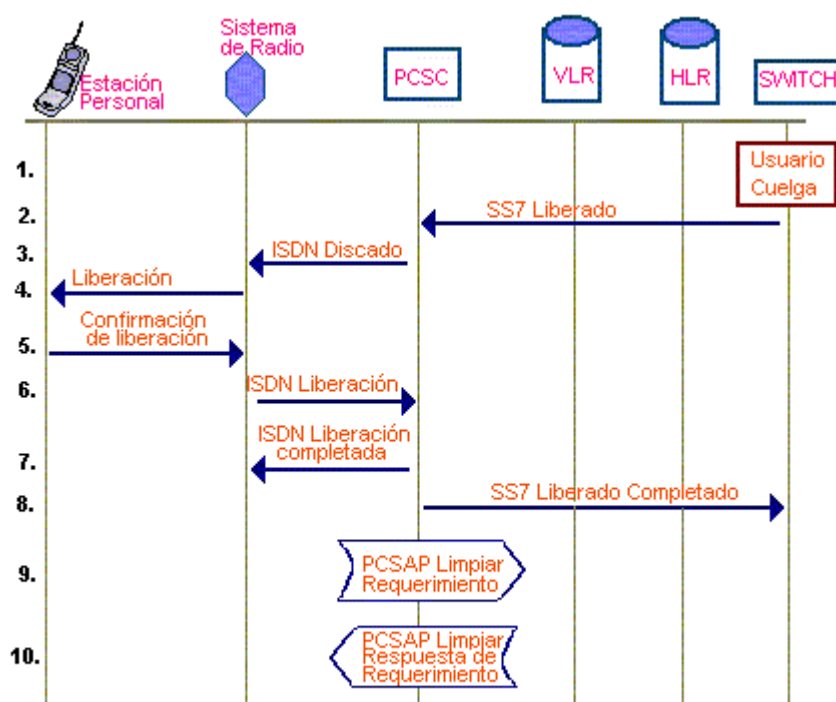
Estación Personal

Sistema de Radio

PCSC

VLR

HLR

SWITCH

1.
Usuario Cuelga

2.
SS7 Liberado

3.
ISDN Discado

4.
Liberación

5.
Confirmación de liberación

6.
ISDN Liberación

7.
ISDN Liberación completada

8.
SS7 Liberado Completado

9.
PCSAP Limpiar Requerimiento

10.
PCSAP Limpiar Respuesta de Requerimiento